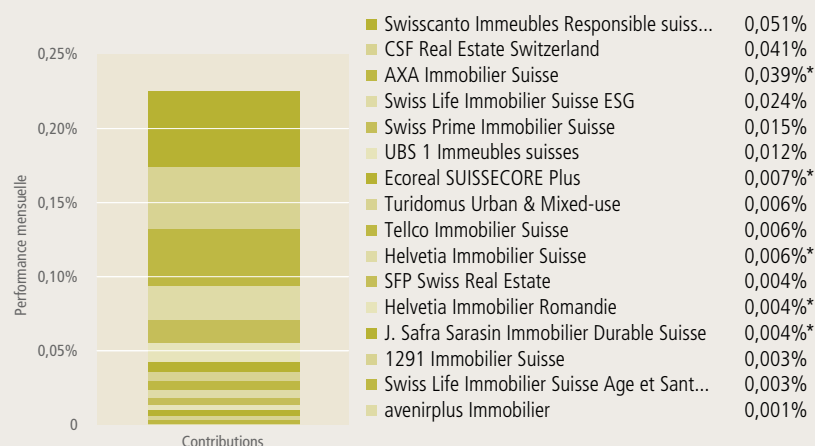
0,25%
0,20%
0,15%
0,10%
0,05%
0
Performance mensuelle
Contributions

| | |
|---|---|
| Swisscanto Immeubles Responsible suiss... | 0,051% |
| CSF Real Estate Switzerland | 0,041% |
| AXA Immobilier Suisse | 0,039%* |
| Swiss Life Immobilier Suisse ESG | 0,024% |
| Swiss Prime Immobilier Suisse | 0,015% |
| UBS 1 Immeubles suisses | 0,012% |
| Ecoreal SUISSECORE Plus | 0,007%* |
| Turidomus Urban & Mixed-use | 0,006% |
| Tellco Immobilier Suisse | 0,006% |
| Helvetia Immobilier Suisse | 0,006%* |
| SFP Swiss Real Estate | 0,004% |
| Helvetia Immobilier Romandie | 0,004%* |
| J. Safra Sarasin Immobilier Durable Suisse | 0,004%* |
| 1291 Immobilier Suisse | 0,003% |
| Swiss Life Immobilier Suisse Age et Sant... | 0,003% |
| avenirplus Immobilier | 0,001% |